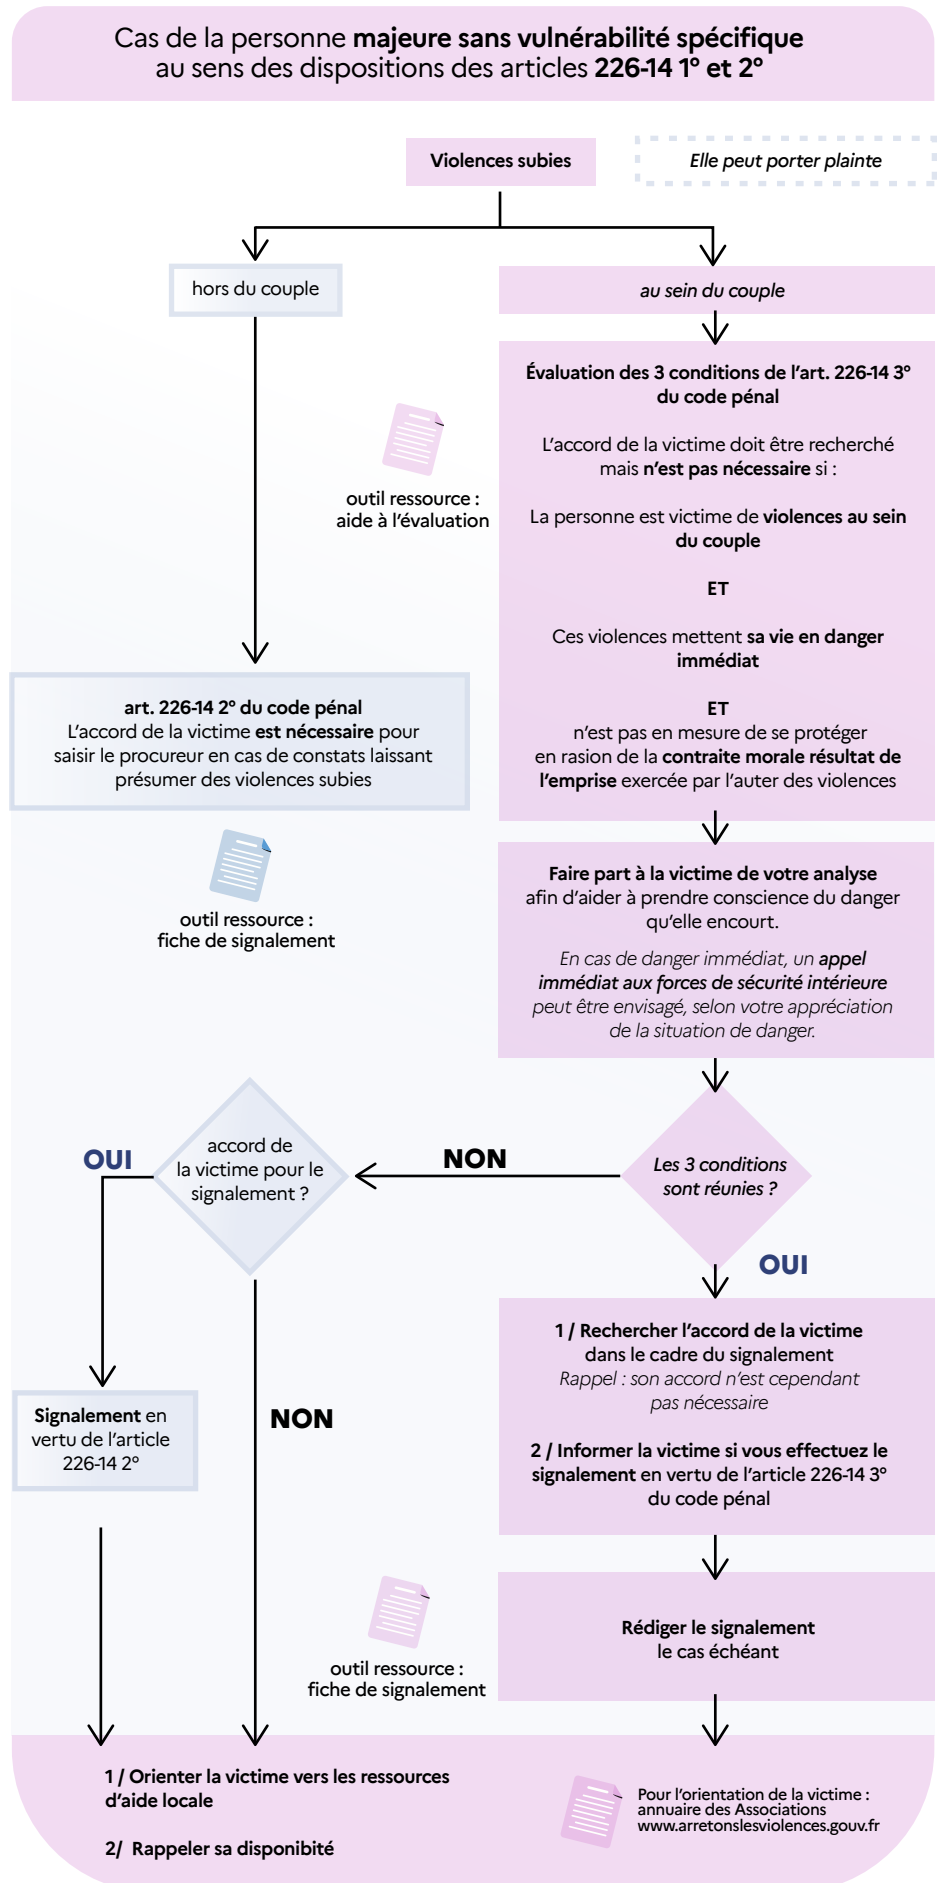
Cas de la personne majeure sans vulnérabilité spécifique au sens des dispositions des articles 226-14 1° et 2°

Violences subies

Elle peut porter plainte

hors du couple

au sein du couple

Évaluation des 3 conditions de l'art. 226-14 3° du code pénal

L'accord de la victime doit être recherché mais n'est pas nécessaire si :

La personne est victime de violences au sein du couple

ET

Ces violences mettent sa vie en danger immédiat

ET

n'est pas en mesure de se protéger en rasion de la contraite morale résultat de l'emprise exercée par l'auter des violences

outil ressource : aide à l'évaluation

art. 226-14 2° du code pénal
L'accord de la victime est nécessaire pour saisir le procureur en cas de constats laissant présumer des violences subies

outil ressource : fiche de signalement

Faire part à la victime de votre analyse afin d'aider à prendre conscience du danger qu'elle encourt.

En cas de danger immédiat, un appel immédiat aux forces de sécurité intérieure peut être envisagé, selon votre appréciation de la situation de danger.

OUI

accord de la victime pour le signalement ?

NON

Les 3 conditions sont réunies ?

OUI

1 / Rechercher l'accord de la victime dans le cadre du signalement
Rappel : son accord n'est cependant pas nécessaire

2 / Informer la victime si vous effectuez le signalement en vertu de l'article 226-14 3° du code pénal

Signalement en vertu de l'article 226-14 2°

NON

outil ressource : fiche de signalement

Rédiger le signalement le cas échéant

1 / Orienter la victime vers les ressources d'aide locale

2/ Rappeler sa disponibilité

Pour l'orientation de la victime : annuaire des Associations www.arretonslesviolences.gouv.fr